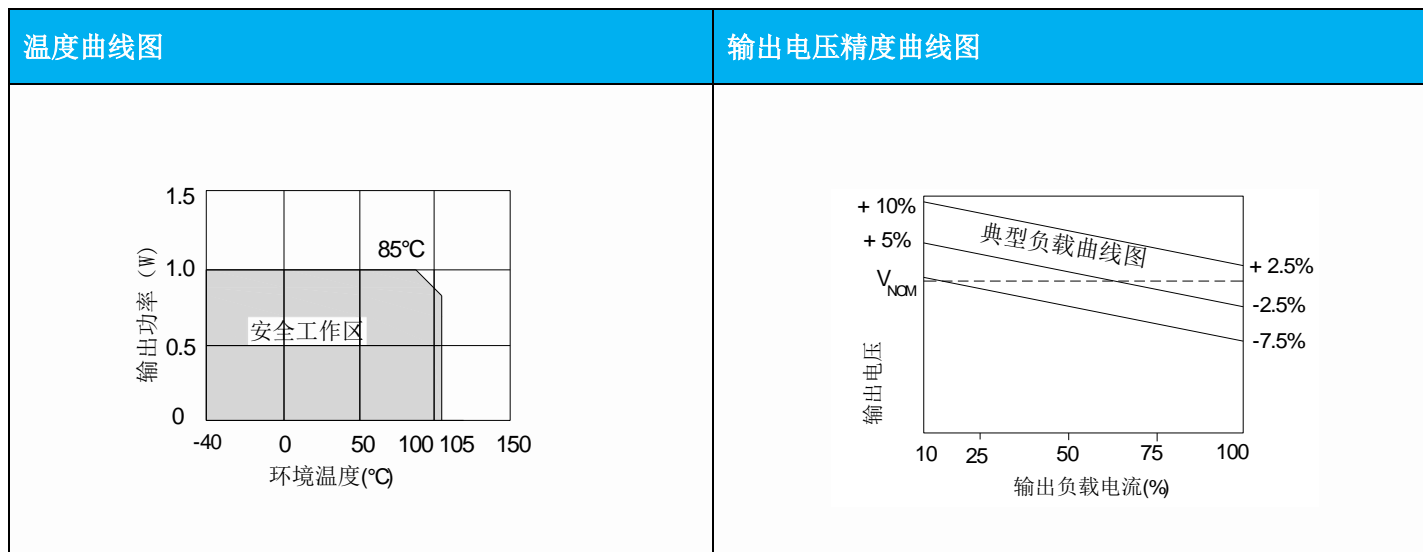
温度曲线图

1.5
1.0
0.5
0
输出功率（W）
85℃
安全工作区
-40 0 50 100 105 150
环境温度(℃)

输出电压精度曲线图

+ 10%
+ 5%
$V_{NOM}$
典型负载曲线图
+ 2.5%
-2.5%
-7.5%
输出电压
10 25 50 75 100
输出负载电流(%)